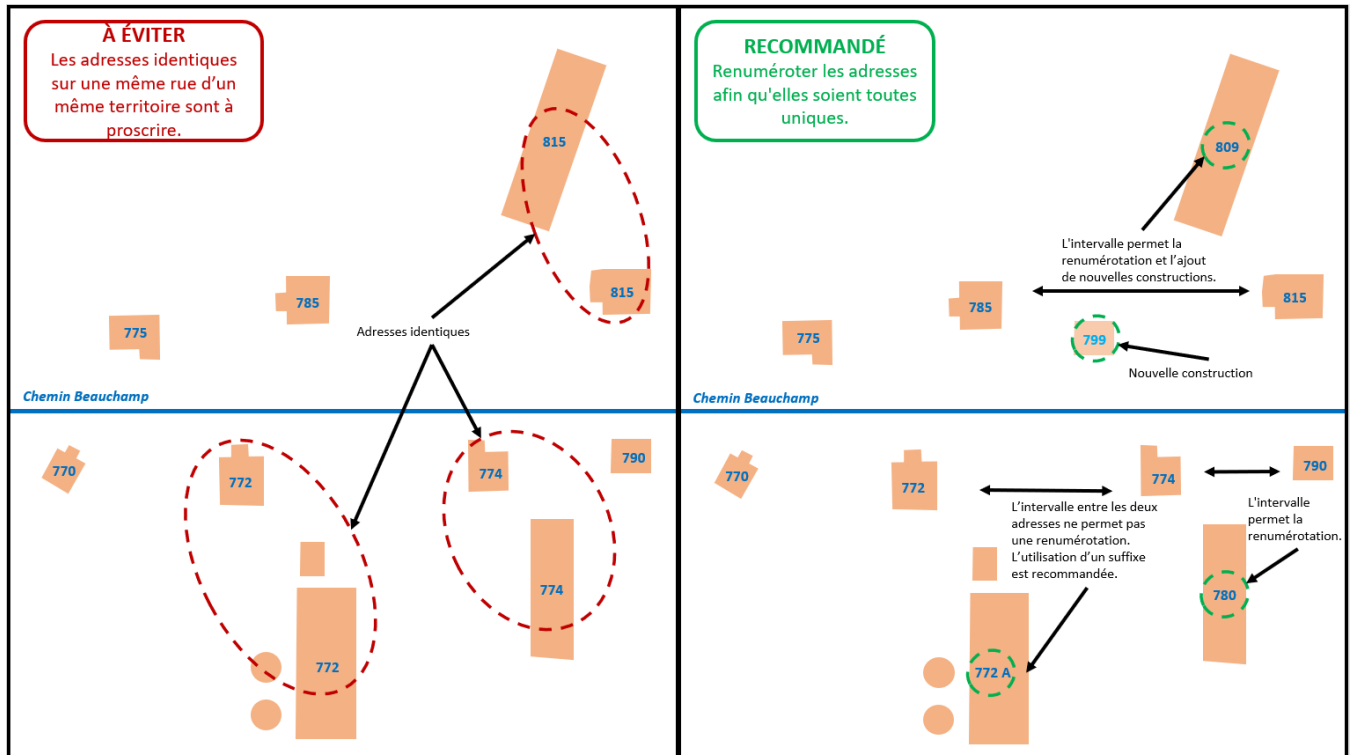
À ÉVITER
Les adresses identiques sur une même rue d'un même territoire sont à proscrire.

815

815

785

775

Adresses identiques

Chemin Beauchamp

770

772

774

790

774

772

RECOMMANDÉ
Renuméroter les adresses afin qu'elles soient toutes uniques.

809

L'intervalle permet la renumérotation et l'ajout de nouvelles constructions.

785

815

775

799

Nouvelle construction

Chemin Beauchamp

770

772

774

790

L'intervalle entre les deux adresses ne permet pas une renumérotation. L'utilisation d'un suffixe est recommandée.

L'intervalle permet la renumérotation.

780

772 A